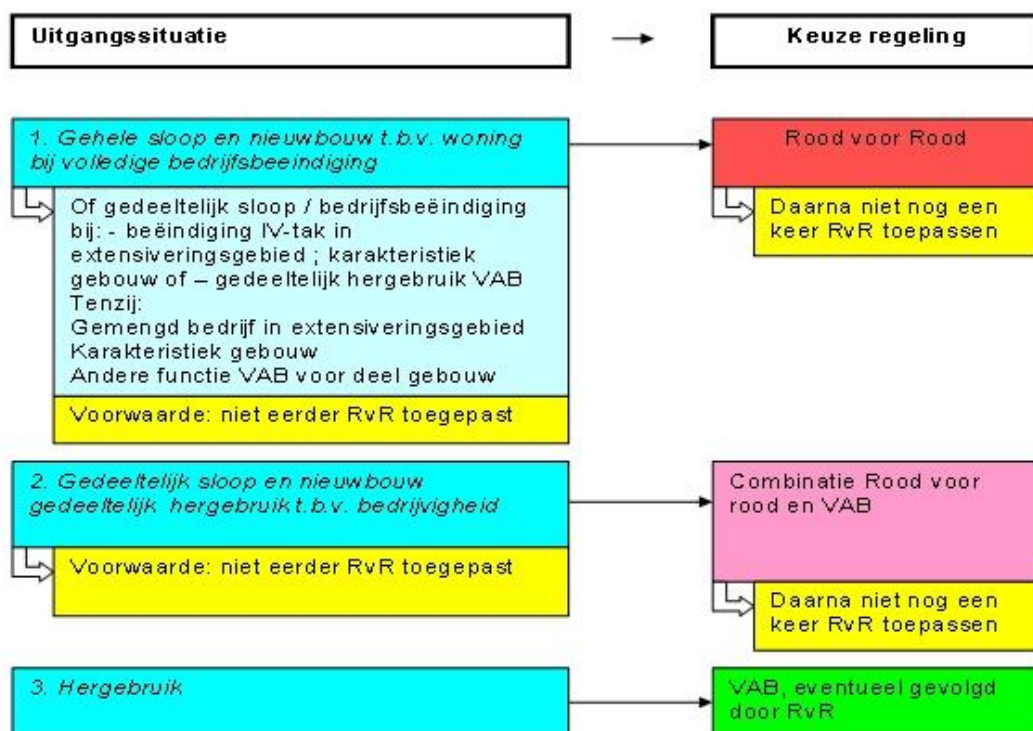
Uitgangssituatie

Keuze regeling

1. Gehele sloop en nieuwbouw t.b.v. woning bij volledige bedrijfsbeeindiging

Of gedeeltelijk sloop / bedrijfsbeëindiging bij: - beëindiging IV-tak in extensiveringsgebied ; karakteristiek gebouw of – gedeeltelijk hergebruik VAB
Tenzij:
Gemengd bedrijf in extensiveringsgebied
Karakteristiek gebouw
Andere functie VAB voor deel gebouw

Voorwaarde: niet eerder RvR toegepast

Rood voor Rood

Daarna niet nog een keer RvR toepassen

2. Gedeeltelijk sloop en nieuwbouw gedeeltelijk hergebruik t.b.v. bedrijvigheid

Voorwaarde: niet eerder RvR toegepast

Combinatie Rood voor rood en VAB

Daarna niet nog een keer RvR toepassen

3. Hergebruik

VAB, eventueel gevolgd door RvR